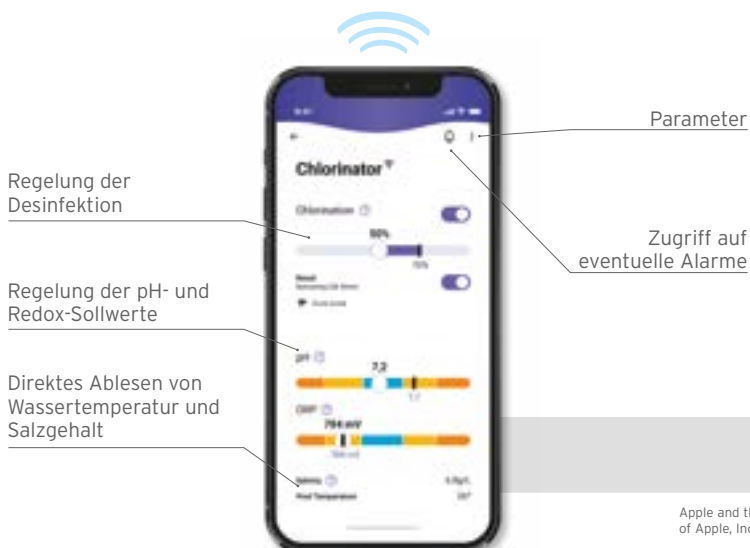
Chlorinator

Chlorination

50%

70%

Boost

pH

7,2

ORP

794 mV

Salinity

Pool Temperature

Regelung der Desinfektion

Regelung der pH- und Redox-Sollwerte

Direktes Ablesen von Wassertemperatur und Salzgehalt

Parameter

Zugriff auf eventuelle Alarme

Apple and th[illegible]
of Apple, Inc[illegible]